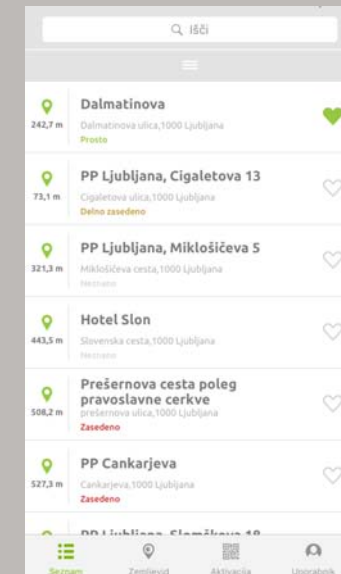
Išči

242,7 m
Dalmatinova
Dalmatinova ulica,1000 Ljubljana
Prosto

73,1 m
PP Ljubljana, Cigaletova 13
Cigaletova ulica,1000 Ljubljana
Delno zasedeno

321,3 m
PP Ljubljana, Miklošičeva 5
Miklošičeva cesta,1000 Ljubljana
Neznano

443,5 m
Hotel Slon
Slovenska cesta,1000 Ljubljana
Neznano

508,2 m
Prešernova cesta poleg pravoslavne cerkve
Prešernova ulica,1000 Ljubljana
Zasedeno

527,3 m
PP Cankarjeva
Cankarjeva,1000 Ljubljana
Zasedeno

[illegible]

Seznam
Zemljevid
Aktivacija
Uporabnik